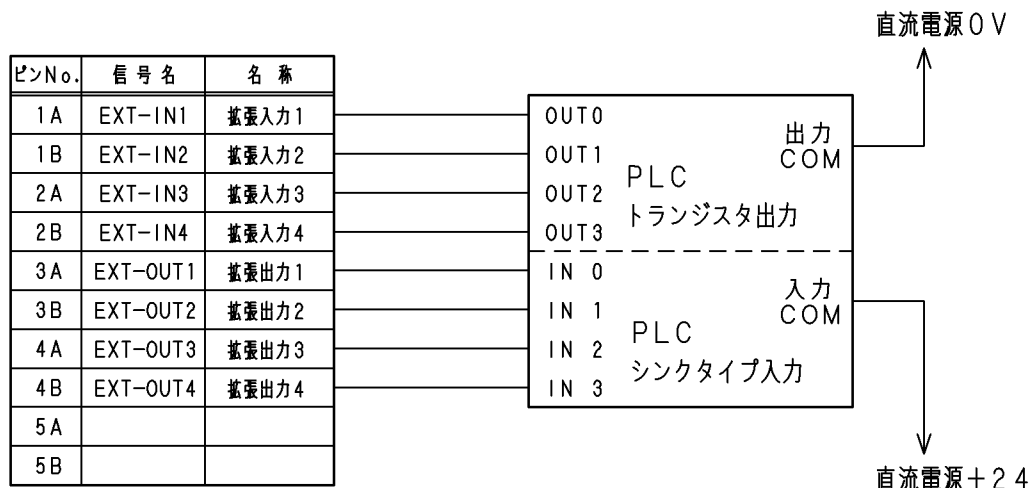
直流電源０Ｖ

| ピンNo. | 信号名 | 名称 |
|---|---|---|
| 1A | EXT-IN1 | 拡張入力1 |
| 1B | EXT-IN2 | 拡張入力2 |
| 2A | EXT-IN3 | 拡張入力3 |
| 2B | EXT-IN4 | 拡張入力4 |
| 3A | EXT-OUT1 | 拡張出力1 |
| 3B | EXT-OUT2 | 拡張出力2 |
| 4A | EXT-OUT3 | 拡張出力3 |
| 4B | EXT-OUT4 | 拡張出力4 |
| 5A | | |
| 5B | | |

OUT0
OUT1
OUT2
OUT3
出力
COM
PLC
トランジスタ出力

IN 0
IN 1
IN 2
IN 3
入力
COM
PLC
シンクタイプ入力

直流電源＋２４